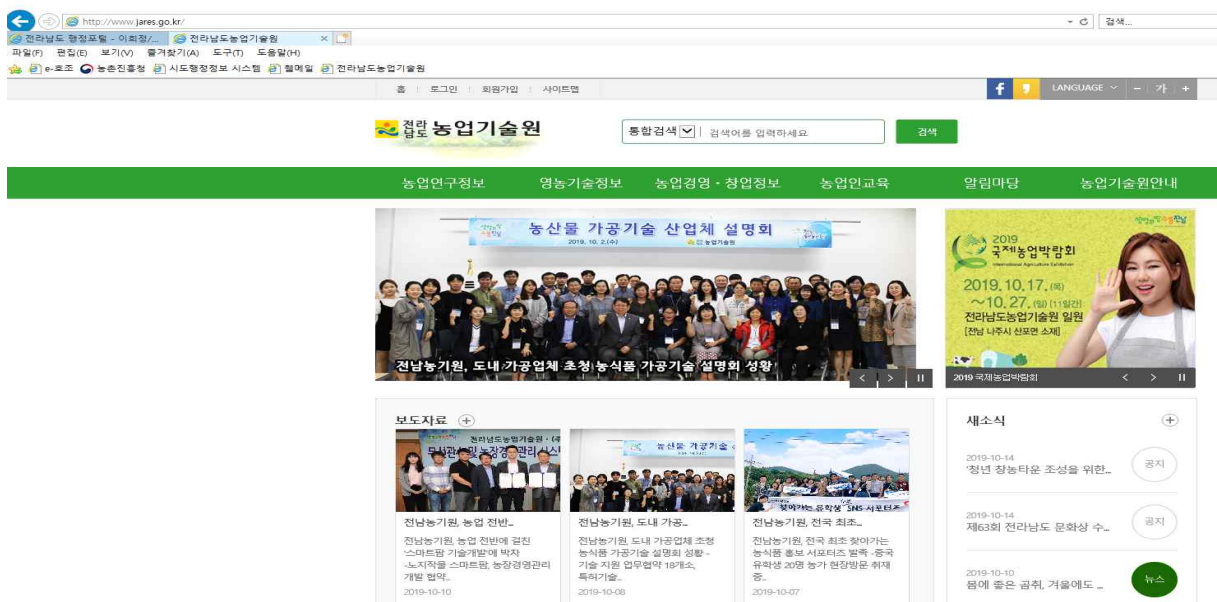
http://www.jares.go.kr/

검색...

전라남도 행정포털 - 이회정/... 전라남도농업기술원

파일(F) 편집(E) 보기(V) 즐겨찾기(A) 도구(T) 도움말(H)

e-호조 농촌진흥청 시도행정정보 시스템 웹메일 전라남도농업기술원

홈 로그인 회원가입 사이트맵

LANGUAGE - 가 +

전라남도 농업기술원

통합검색 검색어를 입력하세요 검색

농업연구정보 영농기술정보 농업경영·창업정보 농업인교육 알림마당 농업기술원안내

농산물 가공기술 산업체 설명회

2019. 10. 2.(수) 농업기술원

전남농기원, 도내 가공업체 초청 농식품 가공기술 설명회 성황

2019 국제농업박람회

International Agriculture Exhibition

2019.10.17.(목) ~10.27.(일) (11일간)

전라남도농업기술원 일원

[전남 나주시 산포면 소재]

2019 국제농업박람회

보도자료

전남농기원, 농업 전반...

전남농기원, 농업 전반에 걸친 '스마트팜 기술개발'에 박차 -노지작물 스마트팜, 농장경영관리 개발 협약...

2019-10-10

전남농기원, 도내 가공...

전남농기원, 도내 가공업체 초청 농식품 가공기술 설명회 성황 -기술 지원 업무협약 18개소, 특허기술...

2019-10-08

전남농기원, 전국 최초...

전남농기원, 전국 최초 찾아가는 농식품 홍보 서포터즈 발족 -중국 유학생 20명 농가 현장방문 취재 중...

2019-10-07

새소식

2019-10-14 '청년 창농타운 조성을 위한... 공지

2019-10-14 제63회 전라남도 문화상 수... 공지

2019-10-10 몸에 좋은 곰취, 겨울에도 ... 뉴스